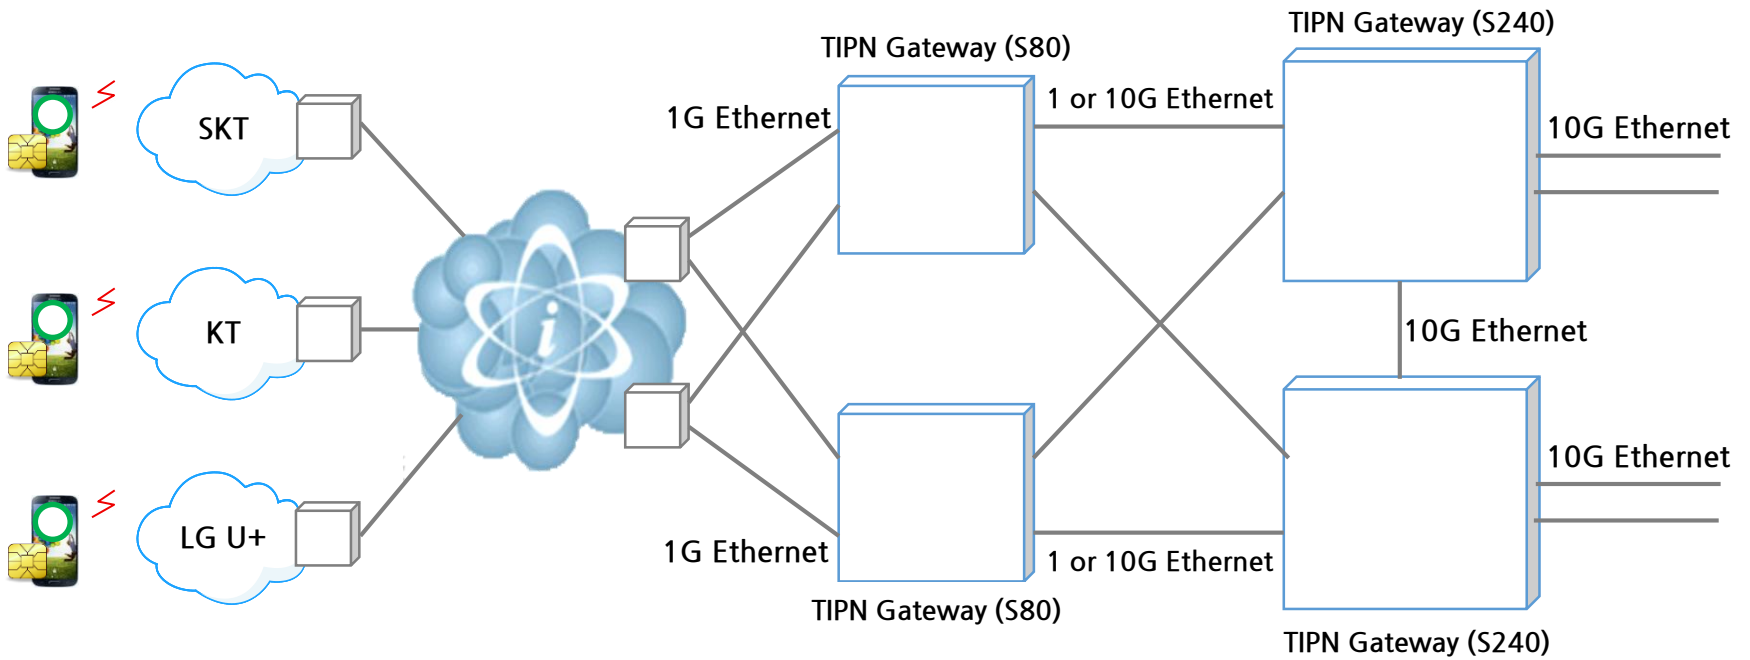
SKT

KT

LG U+

i

1G Ethernet

TIPN Gateway (S80)

1 or 10G Ethernet

TIPN Gateway (S240)

10G Ethernet

10G Ethernet

10G Ethernet

1G Ethernet

1 or 10G Ethernet

TIPN Gateway (S80)

TIPN Gateway (S240)